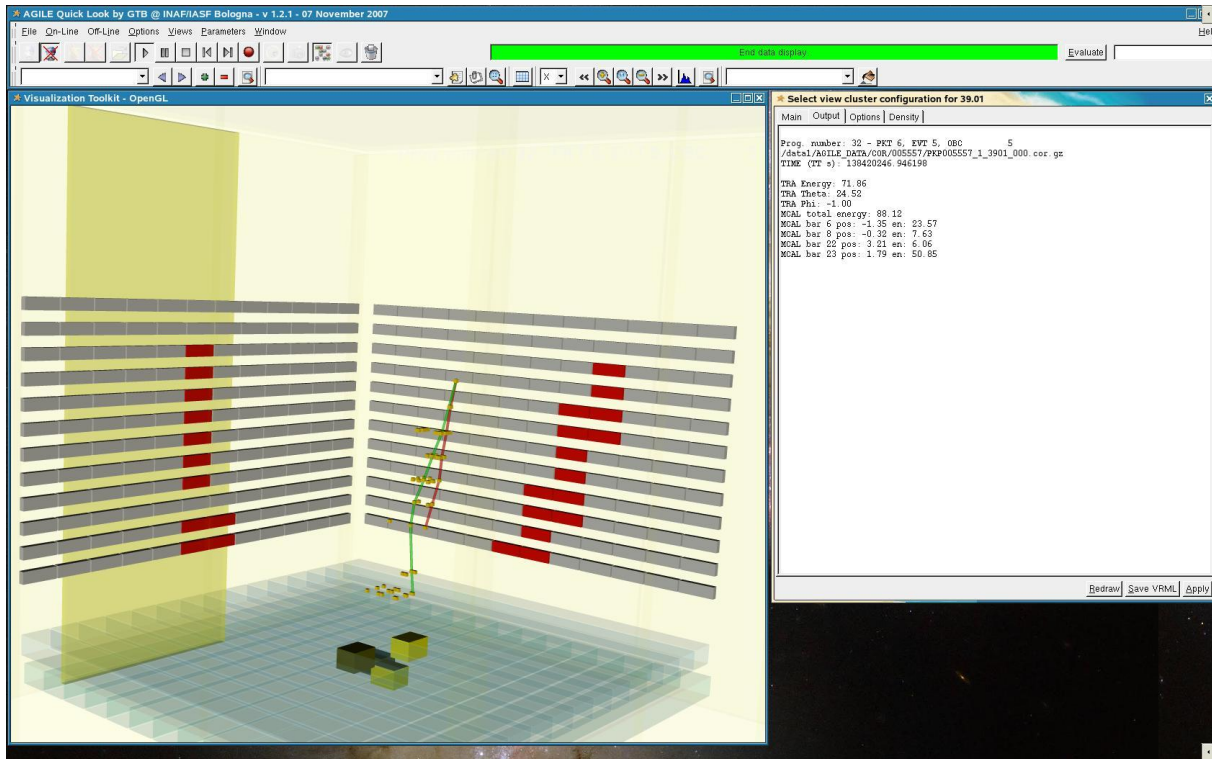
AGILE Quick Look by GTB @ INAF/IASF Bologna - v 1.2.1 - 07 November 2007

File On-Line Off-Line Options Views Parameters Window

He

End data display

Evaluate

Visualization Toolkit - OpenGL

Select view cluster configuration for 39.01

Main Output Options Density

Prog. number: 32 - PKT 6, EVT 5, OBC 5
/data1/AGILE_DATA/COR/005557/PKP005557_1_3901_000.cor.gz
TIME (TT s): 138420246.946198

TRA Energy: 71.86
TRA Theta: 24.52
TRA Phi: -1.00
MCAL total energy: 88.12
MCAL bar 6 pos: -1.35 en: 23.57
MCAL bar 8 pos: -0.32 en: 7.63
MCAL bar 22 pos: 3.21 en: 6.06
MCAL bar 23 pos: 1.79 en: 50.85

Redraw Save VRML Apply